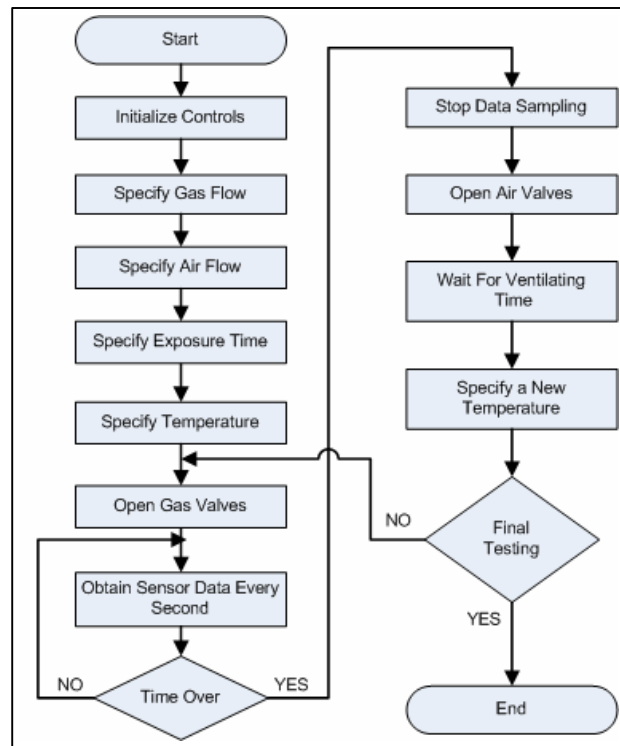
Start

Initialize Controls

Specify Gas Flow

Specify Air Flow

Specify Exposure Time

Specify Temperature

Open Gas Valves

Obtain Sensor Data Every Second

NO

Time Over

YES

Stop Data Sampling

Open Air Valves

Wait For Ventilating Time

Specify a New Temperature

NO

Final Testing

YES

End